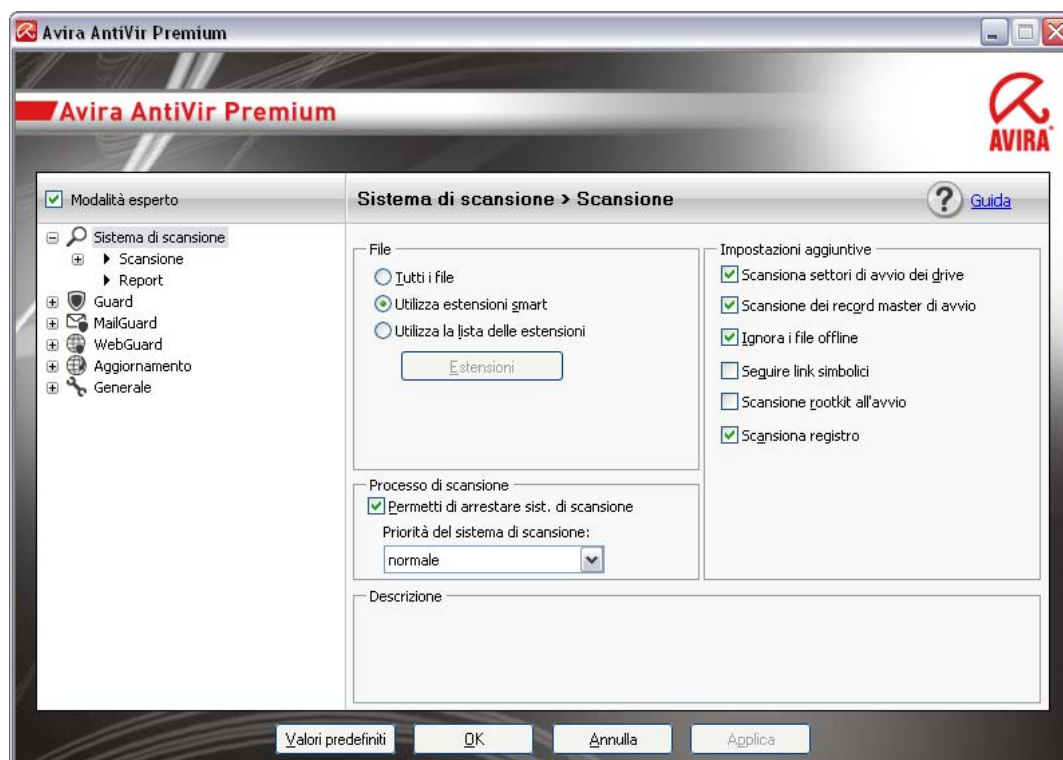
Avira AntiVir Premium

Avira AntiVir Premium

AVIRA

Modalità esperto

Sistema di scansione
Scansione
Report
Guard
MailGuard
WebGuard
Aggiornamento
Generale

Sistema di scansione > Scansione

Guida

File
Tutti i file
Utilizza estensioni smart
Utilizza la lista delle estensioni
Estensioni

Impostazioni aggiuntive
Scansiona settori di avvio dei drive
Scansione dei record master di avvio
Ignora i file offline
Seguire link simbolici
Scansione rootkit all'avvio
Scansiona registro

Processo di scansione
Permetti di arrestare sist. di scansione
Priorità del sistema di scansione:
normale

Descrizione

Valori predefiniti
OK
Annulla
Applica